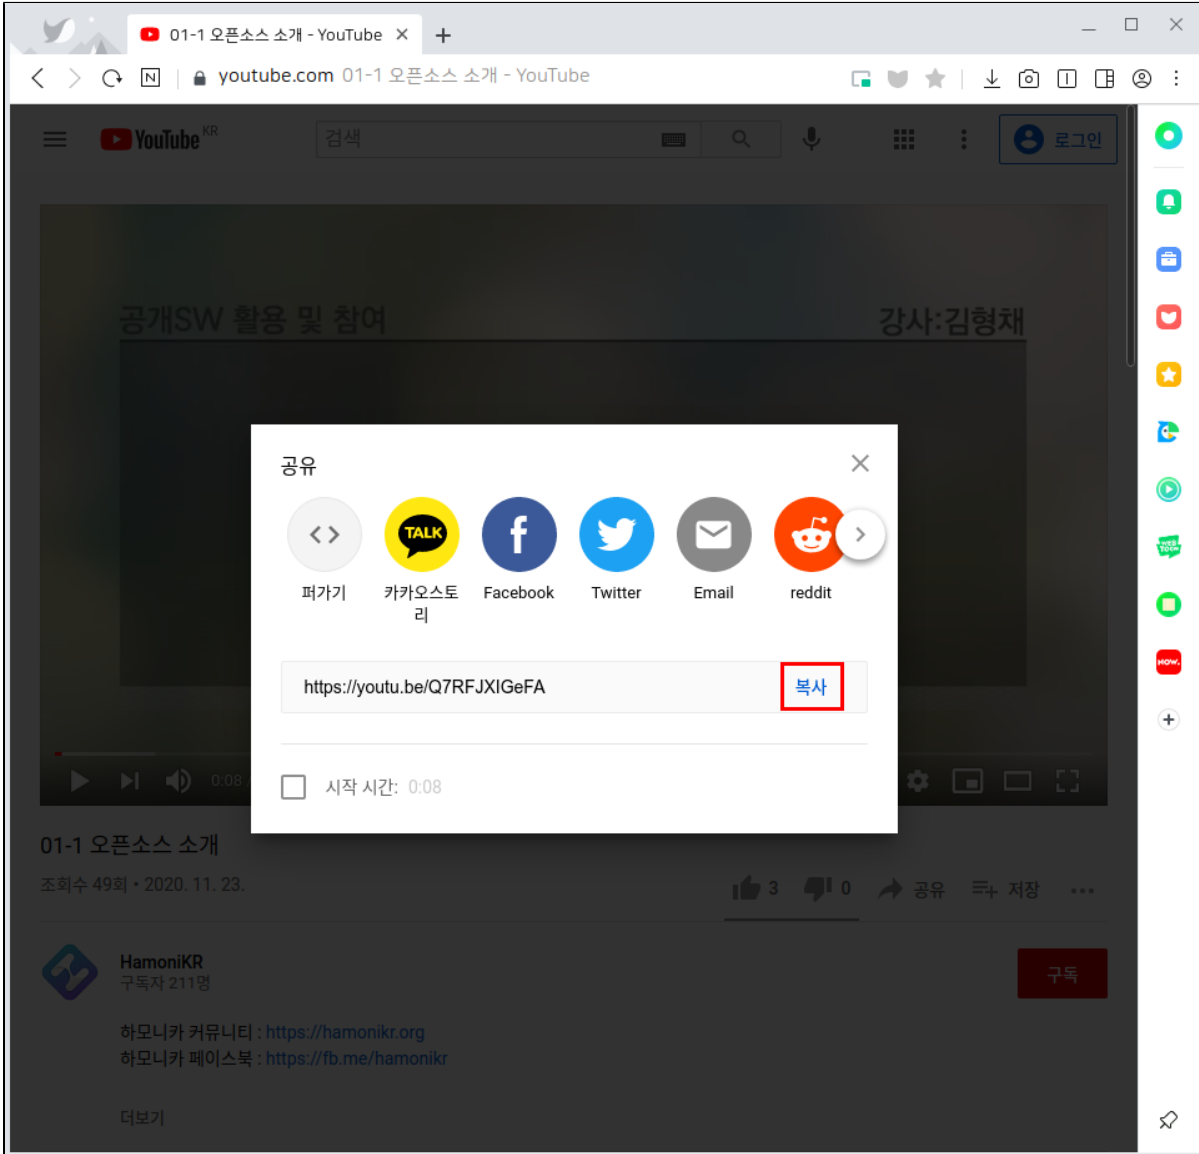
01-1 오픈소스 소개 - YouTube

youtube.com 01-1 오픈소스 소개 - YouTube

YouTube KR

검색

로그인

공개SW 활용 및 참여

강사:김형채

0:08

공유

TALK

퍼가기

카카오스토리

Facebook

Twitter

Email

reddit

https://youtu.be/Q7RFJXIGeFA

복사

시작 시간: 0:08

01-1 오픈소스 소개

조회수 49회 • 2020. 11. 23.

3

0

공유

저장

HamoniKR

구독자 211명

구독

하모니카 커뮤니티 : https://hamonikr.org

하모니카 페이스북 : https://fb.me/hamonikr

더보기

WEBTOON

NOW.